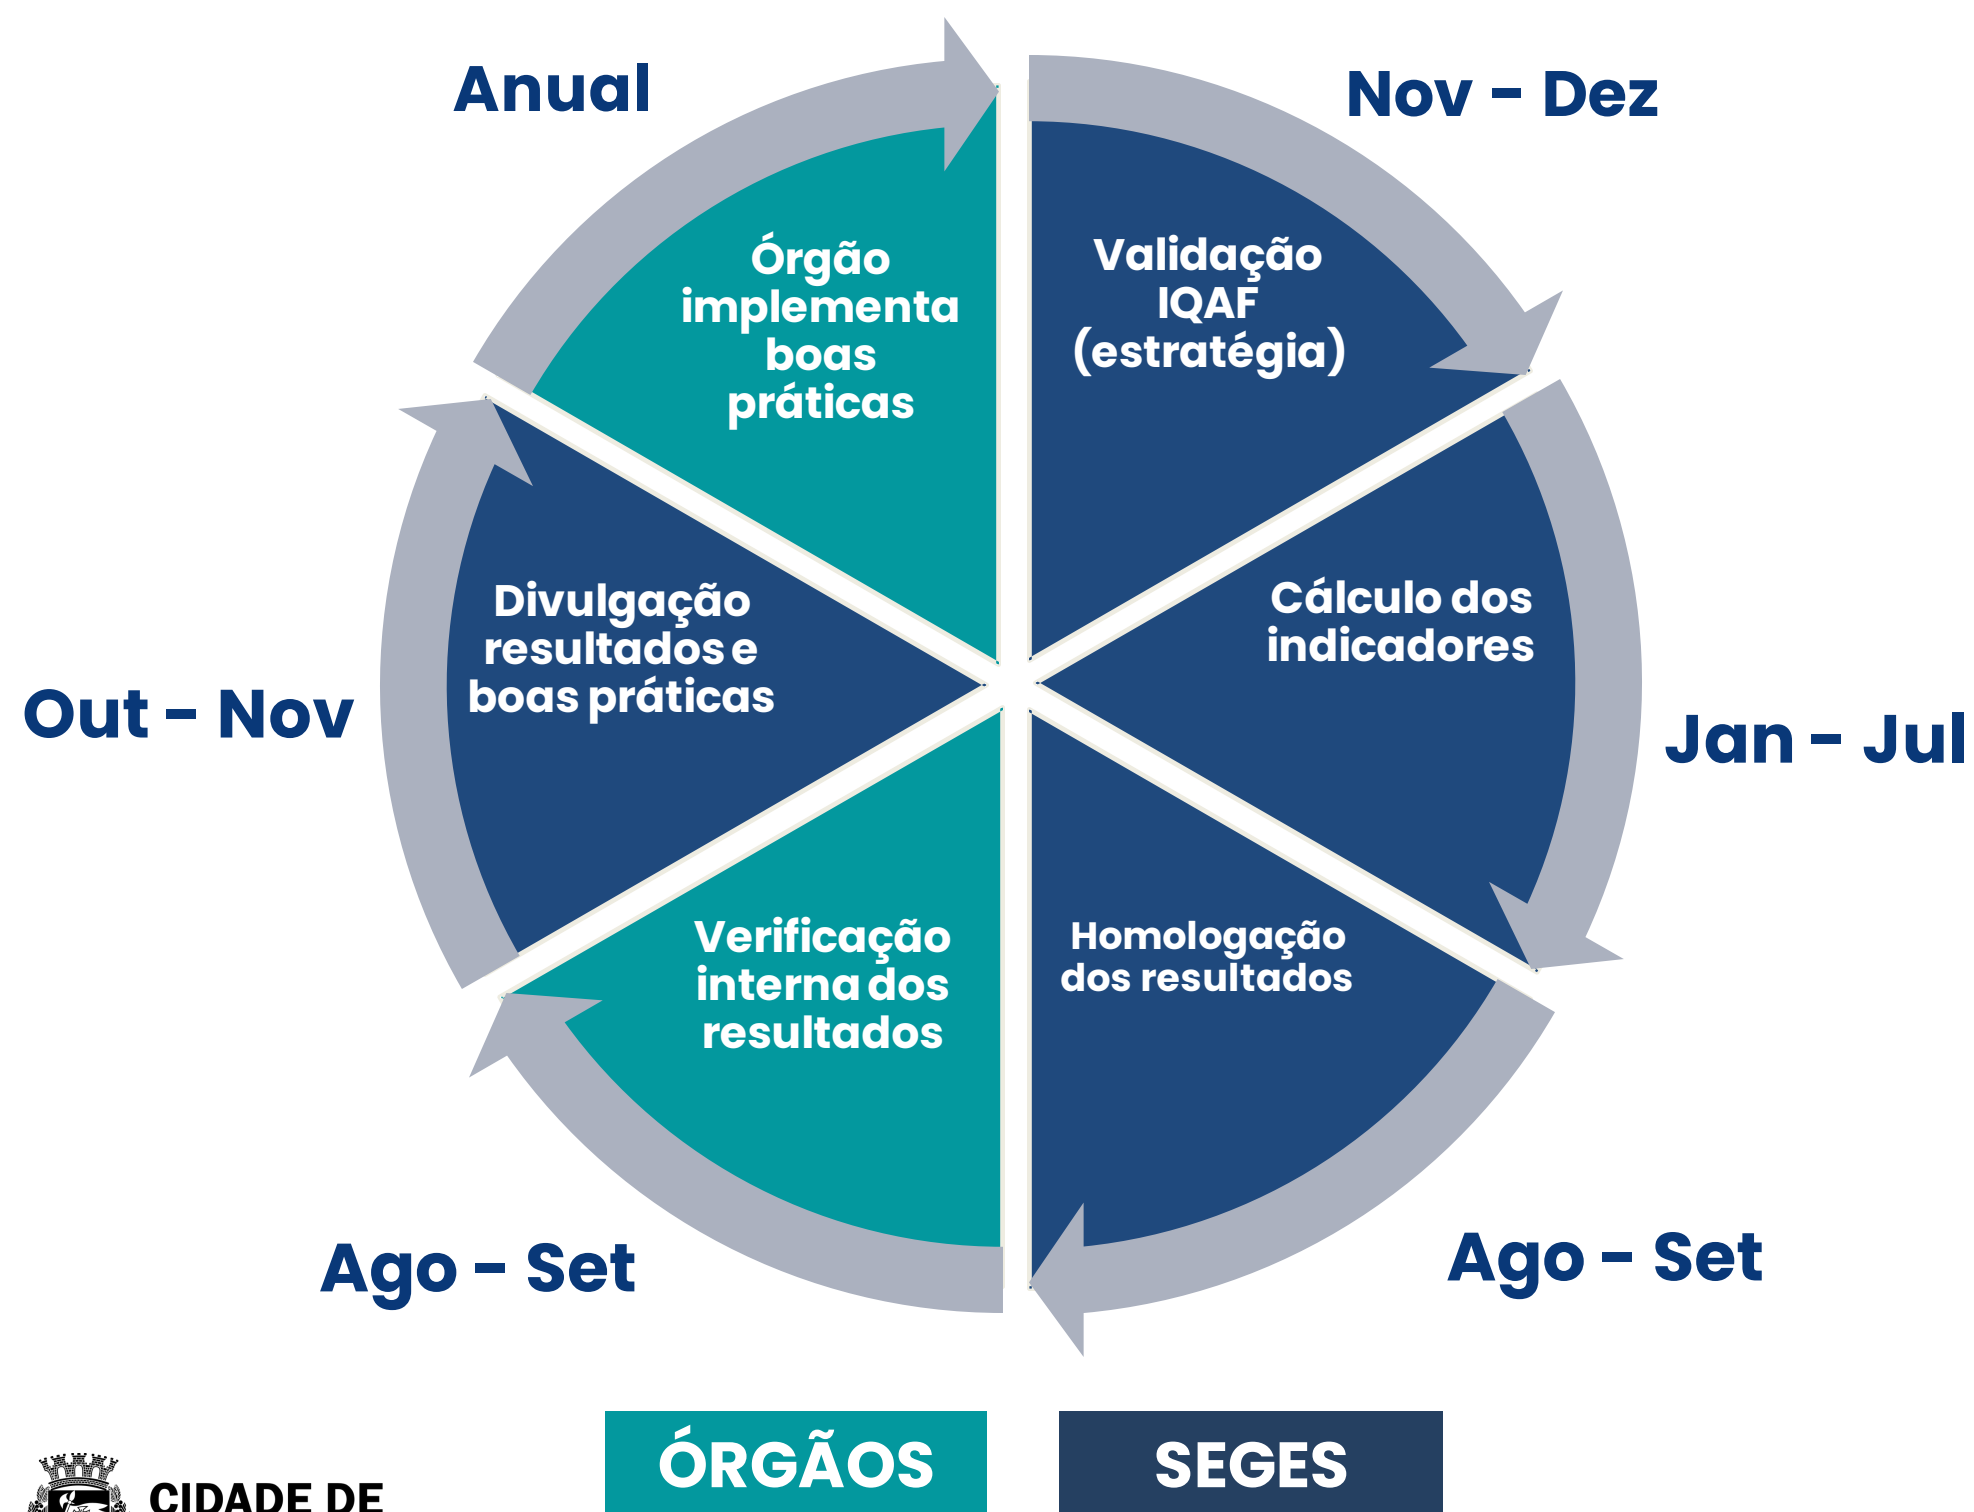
Anual

Nov - Dez

Órgão implementa boas práticas

Validação IQAF (estratégia)

Divulgação resultados e boas práticas

Cálculo dos indicadores

Out - Nov

Jan - Jul

Verificação interna dos resultados

Homologação dos resultados

Ago - Set

Ago - Set

CIDADE DE

ÓRGÃOS

SEGES